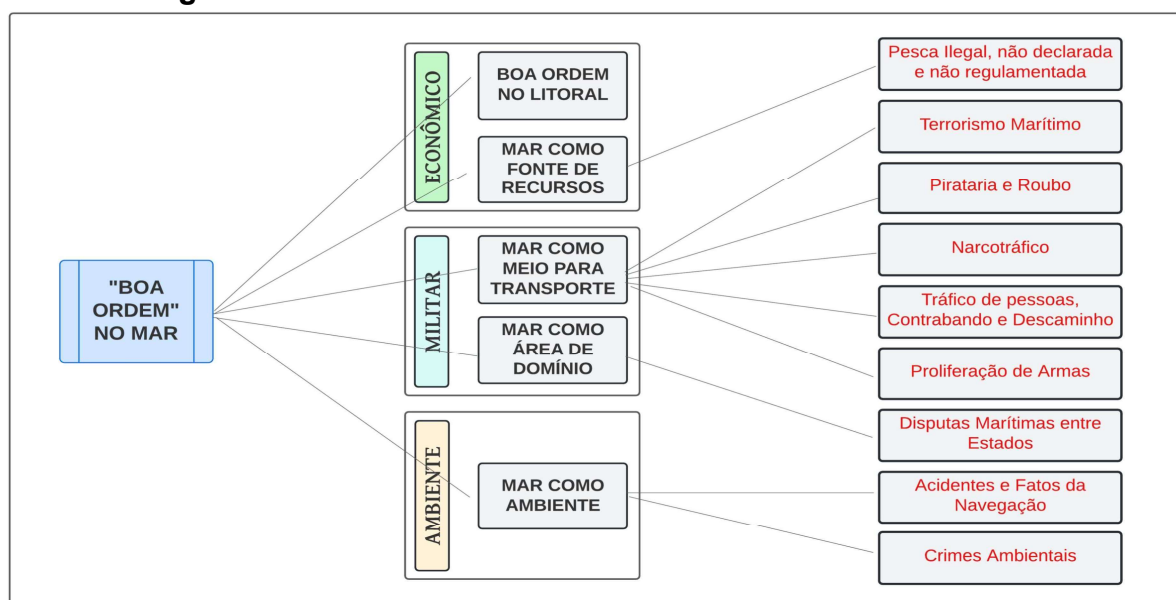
"BOA ORDEM" NO MAR

ECONÔMICO

BOA ORDEM NO LITORAL

MAR COMO FONTE DE RECURSOS

MILITAR

MAR COMO MEIO PARA TRANSPORTE

MAR COMO ÁREA DE DOMÍNIO

AMBIENTE

MAR COMO AMBIENTE

Pesca Ilegal, não declarada e não regulamentada

Terrorismo Marítimo

Pirataria e Roubo

Narcotráfico

Tráfico de pessoas, Contrabando e Descaminho

Proliferação de Armas

Disputas Marítimas entre Estados

Acidentes e Fatos da Navegação

Crimes Ambientais